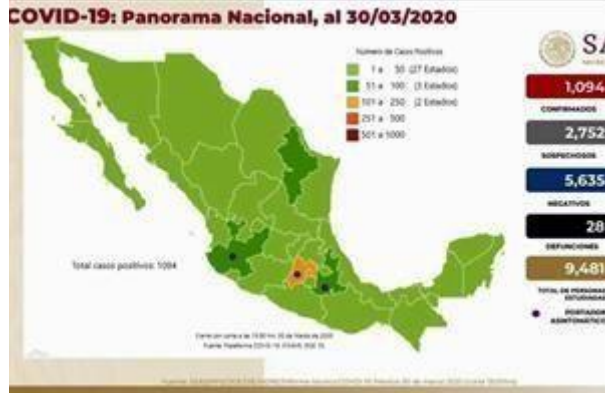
COVID-19: Panorama Nacional, al 30/03/2020

Numero de Casos Positivos
1 a 50 (27 Estados)
51 a 100 (3 Estados)
101 a 250 (2 Estados)
251 a 500
501 a 5000

Total casos positivos: 1094

Corte con cierre a las 13:00 hrs 30 de Marzo de 2020
Fuente: Plataforma COVID-19, SINAVE, DGE, SS

SA

1,094
CONFIRMADOS

2,752
SOSPECHOSOS

5,635
NEGATIVOS

28
DEFUNCIONES

9,481
TOTAL DE PERSONAS ESTUDIADAS

PORTADOR ASINTOMÁTICO

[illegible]